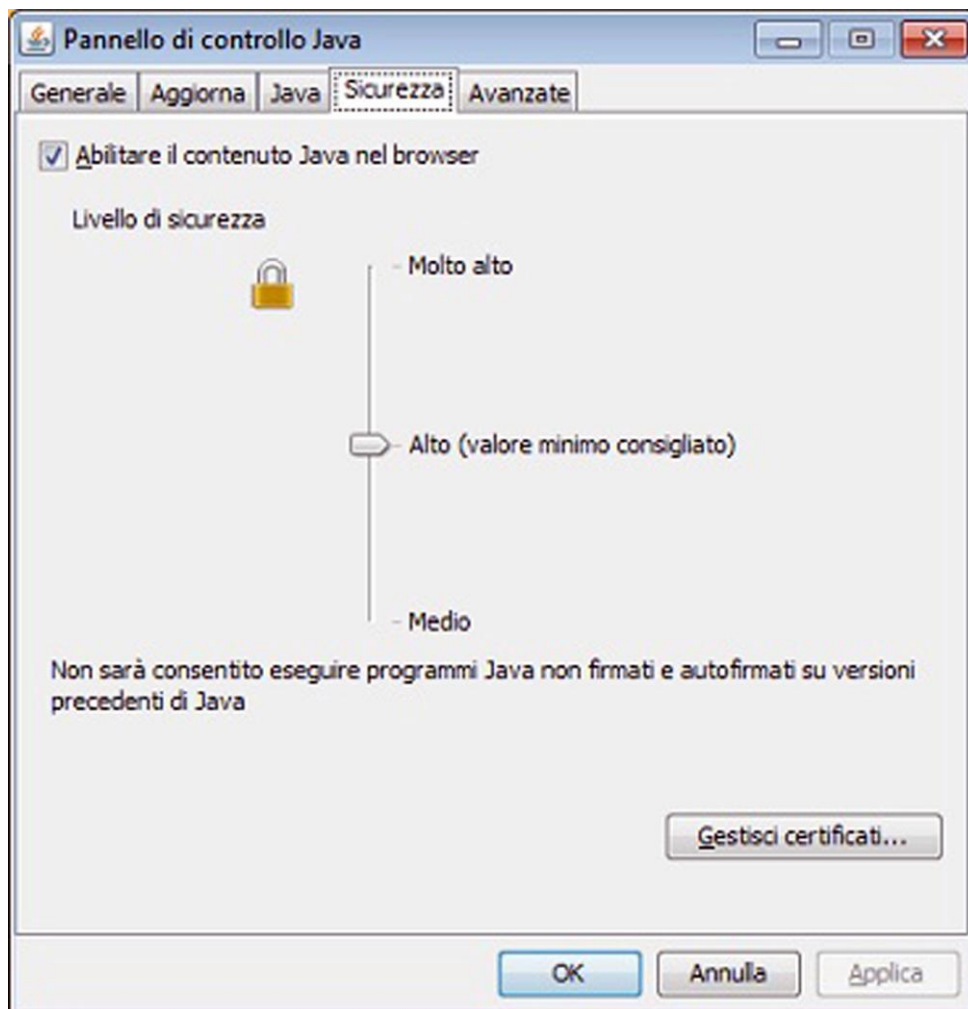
Pannello di controllo Java

Generale | Aggiorna | Java | Sicurezza | Avanzate

Abilitare il contenuto Java nel browser

Livello di sicurezza

Molto alto

Alto (valore minimo consigliato)

Medio

Non sarà consentito eseguire programmi Java non firmati e autofirmati su versioni precedenti di Java

Gestisci certificati...

OK | Annulla | Applica